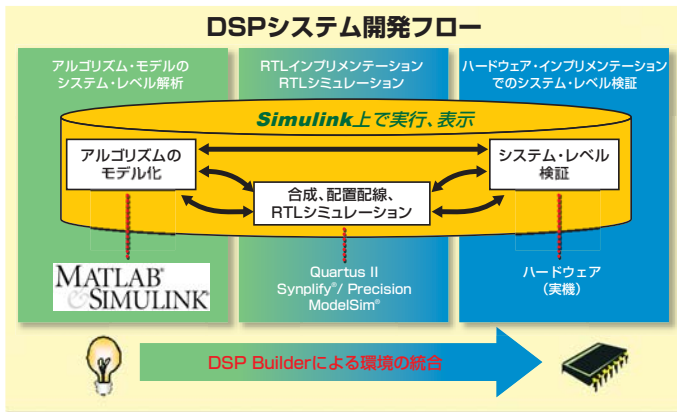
DSPシステム開発フロー

アルゴリズム・モデルのシステム・レベル解析

RTLインプリメンテーション RTLシミュレーション

ハードウェア・インプリメンテーションでのシステム・レベル検証

Simulink上で実行、表示

アルゴリズムのモデル化

システム・レベル検証

合成、配置配線、RTLシミュレーション

MATLAB® & SIMULINK®

Quartus II Synplify®/ Precision ModelSim®

ハードウェア（実機）

DSP Builderによる環境の統合